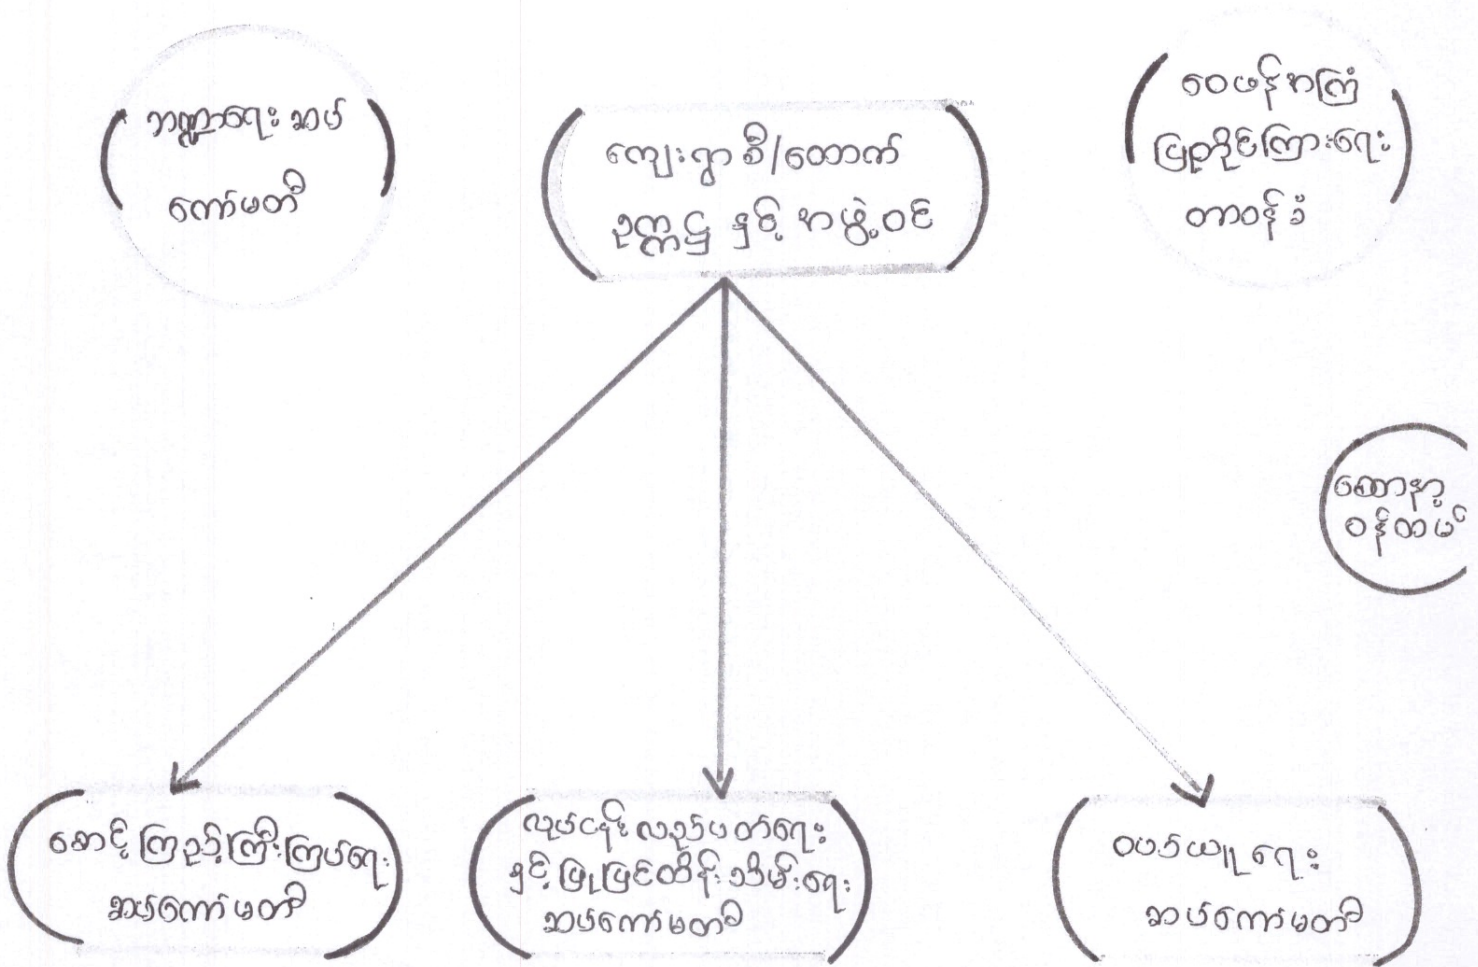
ဘဏ္ဍာရေး အပ်
ကော်မတီ

ကျေးရွာ စီ/တောက်
ဦးဆောင်မှု နှင့် ကဖွဲ့ဝင်

ဝေဖန်ကြံ
ပြုစုပိုင်ကြေးရေး
တာဝန်ခံ

စောင့်
ဝန်ထမ်း

စောင့် ကြည့်စစ်ဆေးကြပ်ရေး
အဖွဲ့ကော်မတီ

လုပ်ငန်း လည်ပတ်ရေး
နှင့် ဖြူဖြစ်ထိန်း သိမ်းရေး
အဖွဲ့ကော်မတီ

ပေးဝေရေး
အဖွဲ့ကော်မတီ